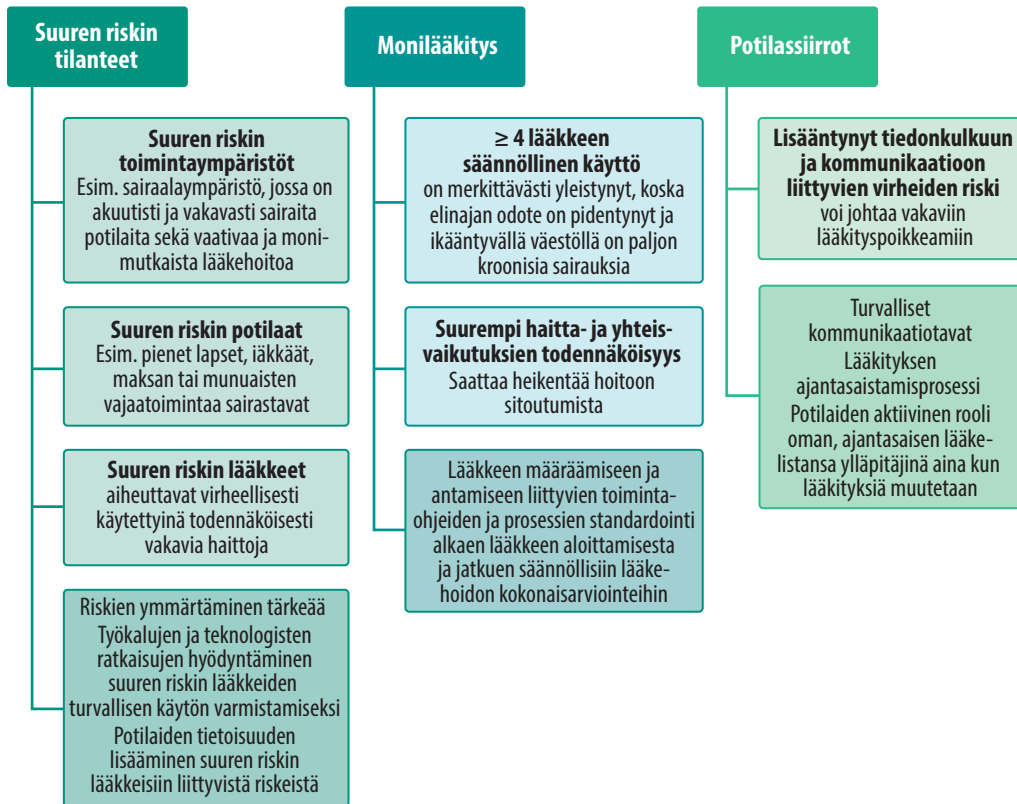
Suuren riskin tilanteet

Suuren riskin toimintaympäristöt
Esim. sairaalaympäristö, jossa on akuutisti ja vakavasti sairaita potilaita sekä vaativaa ja monimutkaista lääkehoitoa

Suuren riskin potilaat
Esim. pienet lapset, iäkkäät, maksan tai munuaisten vajaatoimintaa sairastavat

Suuren riskin lääkkeet
aiheuttavat virheellisesti käytettyinä todennäköisesti vakavia haittoja

Riskien ymmärtäminen tärkeää
Työkalujen ja teknologisten ratkaisujen hyödyntäminen suuren riskin lääkkeiden turvallisen käytön varmistamiseksi
Potilaiden tietoisuuden lisääminen suuren riskin lääkkeisiin liittyvistä riskeistä

Monilääkitys

≥ 4 lääkkeen säännöllinen käyttö
on merkittävästi yleistynyt, koska elinajan odote on pidentynyt ja ikääntyvällä väestöllä on paljon kroonisia sairauksia

Suurempi haitta- ja yhteisvaikutuksien todennäköisyys
Saattaa heikentää hoitoon sitoutumista

Lääkkeen määräämiseen ja antamiseen liittyvien toimintaohjeiden ja prosessien standardointi alkaen lääkkeen aloittamisesta ja jatkuen säännöllisiin lääkehoidon kokonaisarviointeihin

Potilassiirrot

Lisääntynyt tiedonkulkuun ja kommunikaatioon liittyvien virheiden riski
voi johtaa vakaviin lääkityspoikkeamiin

Turvalliset kommunikaatiotavat
Lääkityksen ajantasaistamisprosessi
Potilaiden aktiivinen rooli oman, ajantasaisen lääkelistansa ylläpitäjinä aina kun lääkityksiä muutetaan